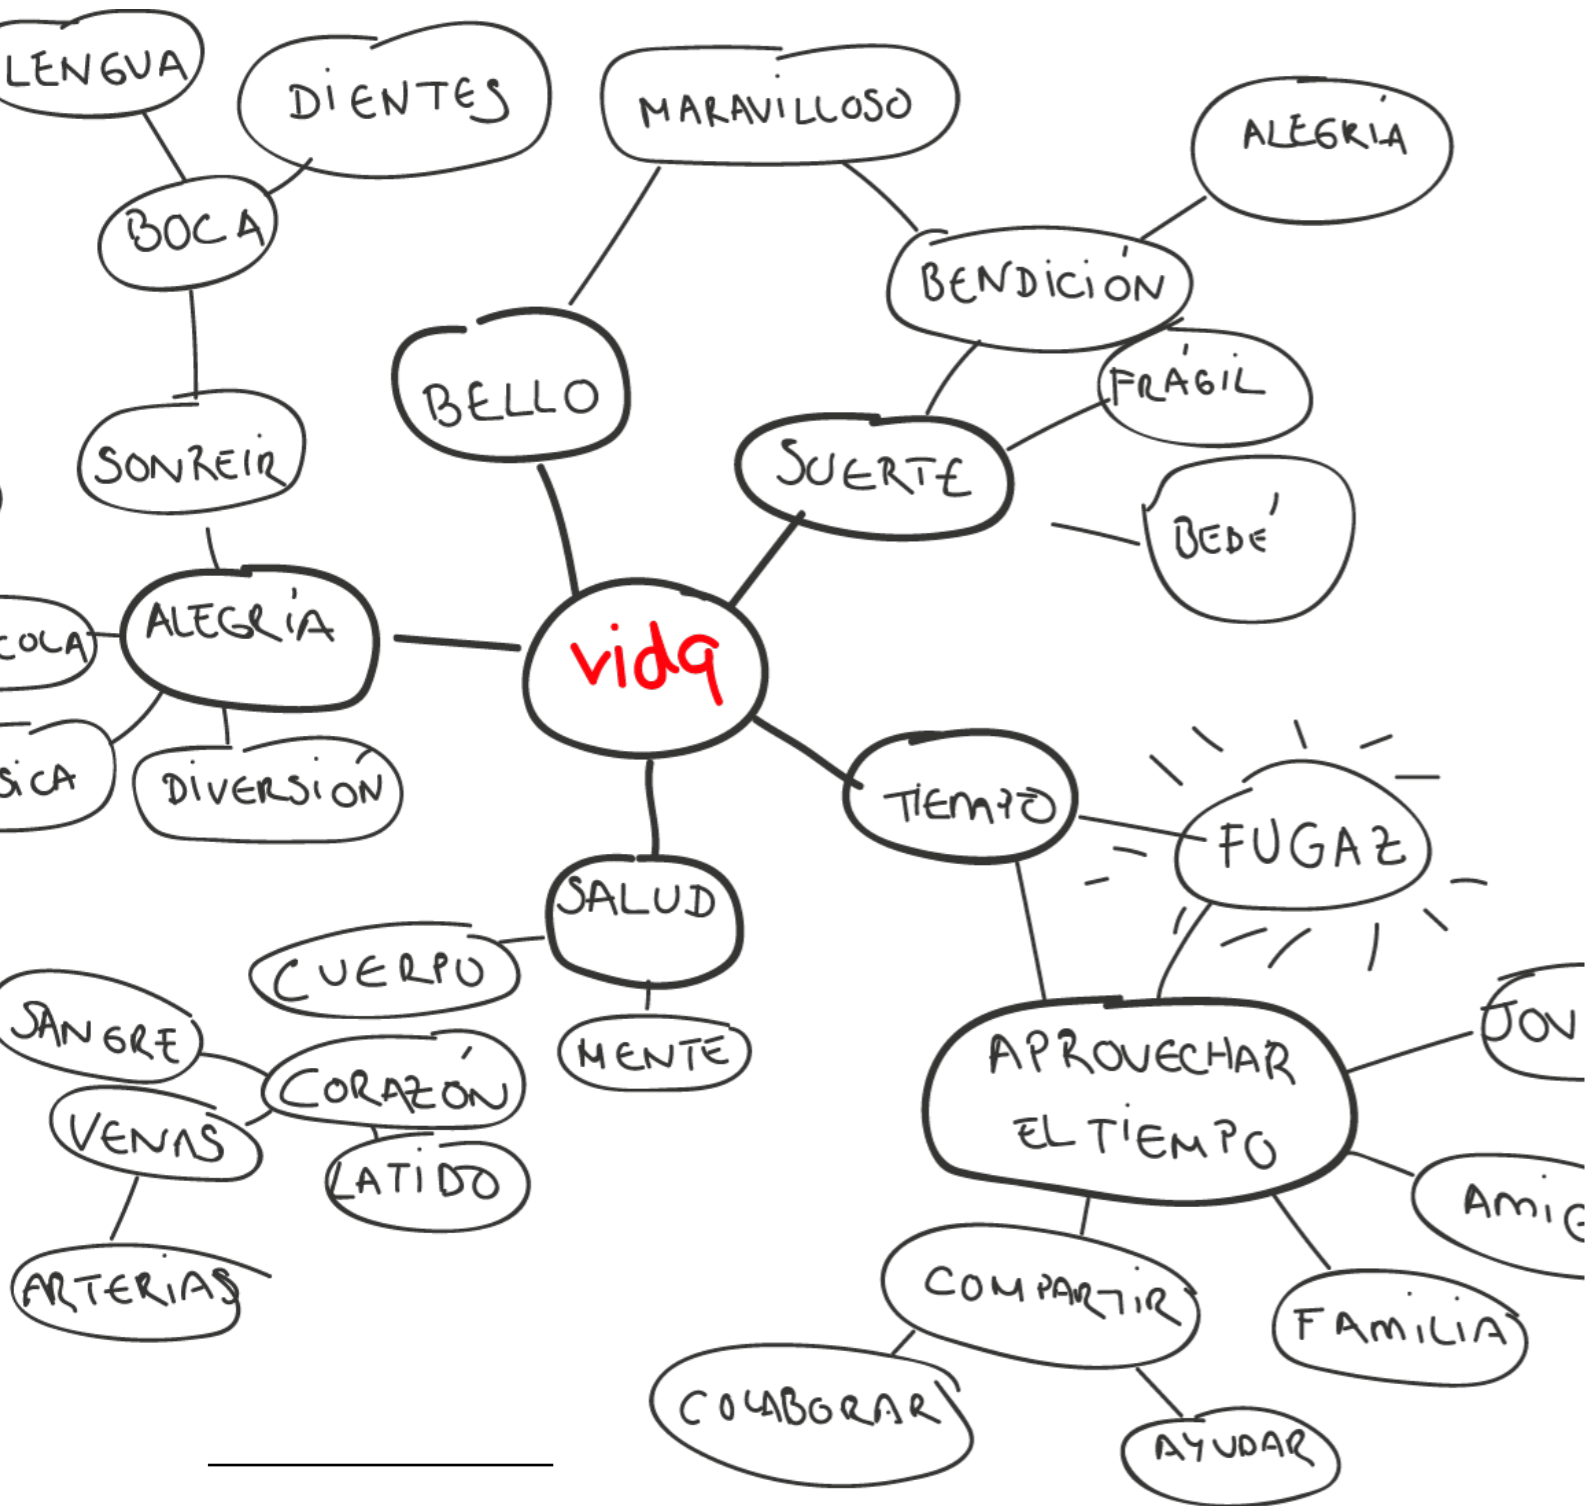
LENGUA
DIENTES
BOCA
SONREIR
MARAVILLOSO
ALEGRIA
BENDICIÓN
BELLO
FRÁGIL
SUERTE
BEBÉ
COLA
ALEGRÍA
vida
SICA
DIVERSIÓN
TIEMPO
FUGAZ
SALUD
CUERPO
MENTE
SANGRE
CORAZÓN
VENAS
LATIDO
ARTERIAS
APROVECHAR EL TIEMPO
JOV
AMIG
COMPARTIR
FAMILIA
COLABORAR
AYUDAR